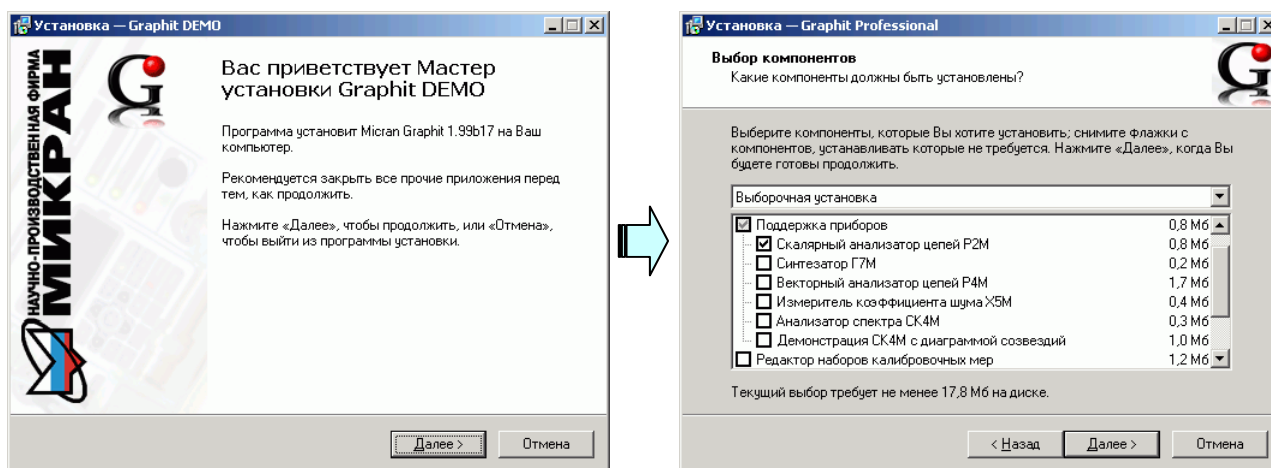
Установка — Graphit DEMO

НАУЧНО-ПРОИЗВОДСТВЕННАЯ ФИРМА
МИКРАН

Вас приветствует Мастер установки Graphit DEMO

Программа установит Micran Graphit 1.99b17 на Ваш компьютер.

Рекомендуется закрыть все прочие приложения перед тем, как продолжить.

Нажмите «Далее», чтобы продолжить, или «Отмена», чтобы выйти из программы установки.

Далее >
Отмена

Установка — Graphit Professional

Выбор компонентов
Какие компоненты должны быть установлены?

Выберите компоненты, которые Вы хотите установить; снимите флажки с компонентов, устанавливать которые не требуется. Нажмите «Далее», когда Вы будете готовы продолжить.

Выборочная установка

| Поддержка приборов | 0,8 Мб |
|---|---|
| Скалярный анализатор цепей Р2М | 0,8 Мб |
| Синтезатор Г7М | 0,2 Мб |
| Векторный анализатор цепей Р4М | 1,7 Мб |
| Измеритель коэффициента шума Х5М | 0,4 Мб |
| Анализатор спектра СК4М | 0,3 Мб |
| Демонстрация СК4М с диаграммой созвездий | 1,0 Мб |
| Редактор наборов калибровочных мер | 1,2 Мб |

Текущий выбор требует не менее 17,8 Мб на диске.

< Назад
Далее >
Отмена